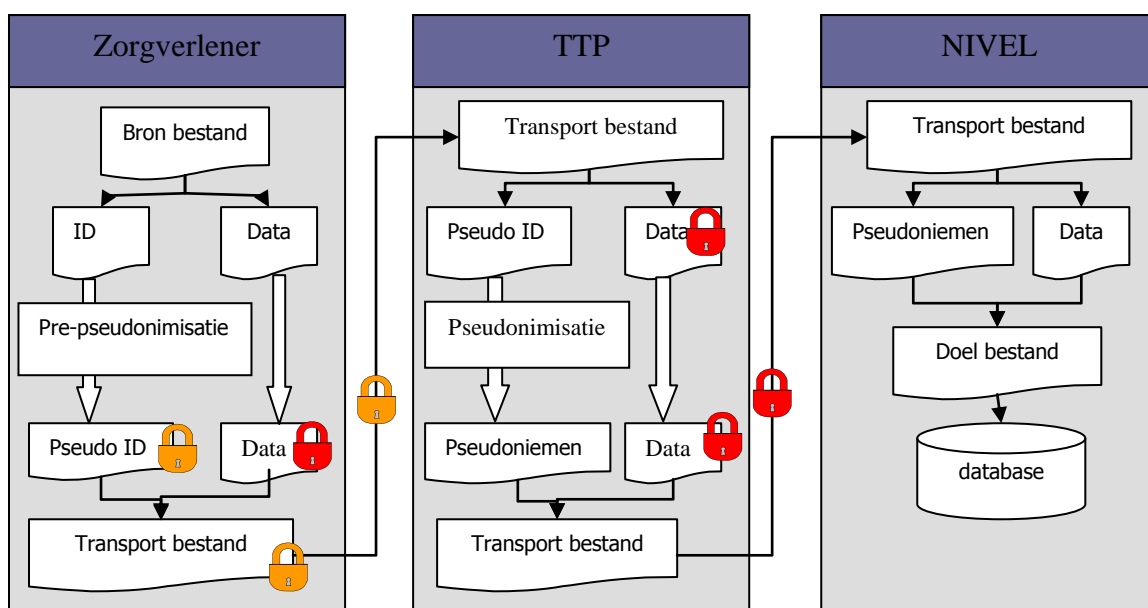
Zorgverlener

Bron bestand

ID

Data

Pre-pseudonimisatie

Pseudo ID

Data

Transport bestand

TTP

Transport bestand

Pseudo ID

Data

Pseudonimisatie

Pseudoniemen

Data

Transport bestand

NIVEL

Transport bestand

Pseudoniemen

Data

Doel bestand

database